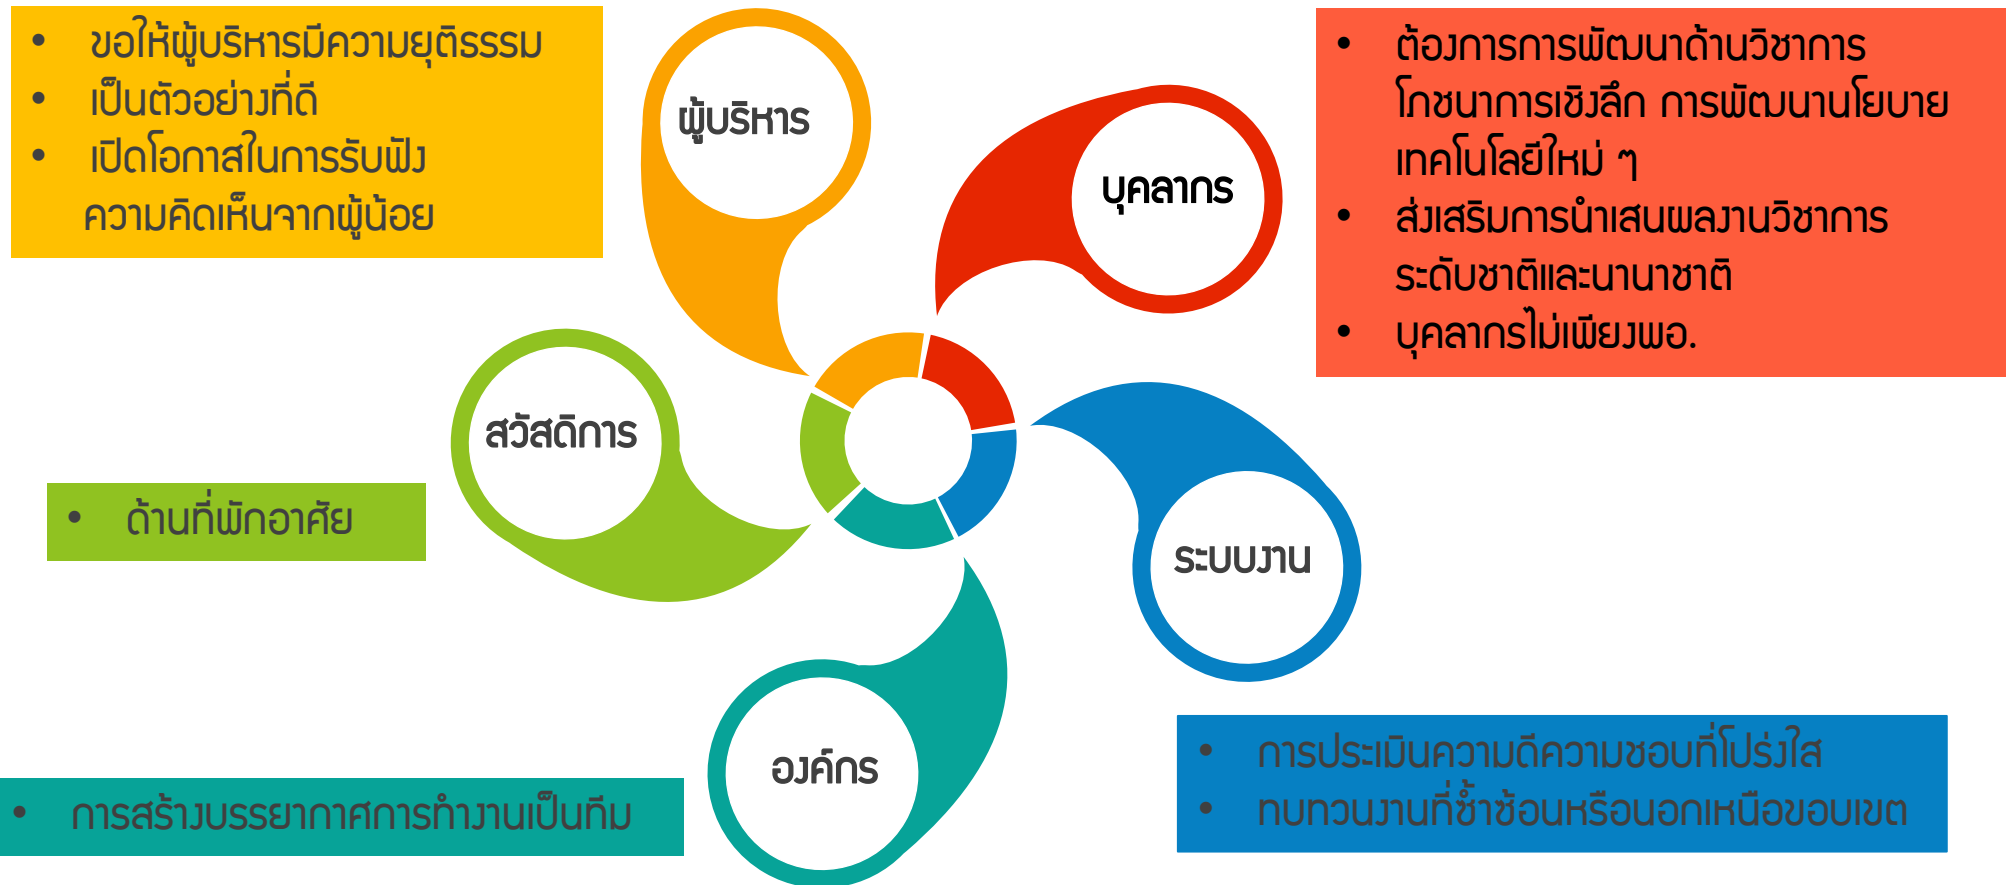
- ขอให้ผู้บริหารมีความยุติธรรม
- เป็นตัวอย่างที่ดี
- เปิดโอกาสในการรับฟังความคิดเห็นจากผู้น้อย

ผู้บริหาร

บุคลากร

- ต้องการการพัฒนาด้านวิชาการ โกชนาการเชิงลึก การพัฒนานโยบาย เทคโนโลยีใหม่ ๆ
- ส่งเสริมการนำเสนผลงานวิชาการระดับชาติและนานาชาติ
- บุคลากรไม่เพียงพอ.

สวัสดิการ

- ด้านที่พักอาศัย

ระบบงาน

องค์กร

- การสร้างบรรยากาศการทำงานเป็นทีม

- การประเมินความดีความชอบที่โปร่งใส
- ทบทวนงานที่ซ้ำซ้อนหรือนอกเหนือขอบเขต